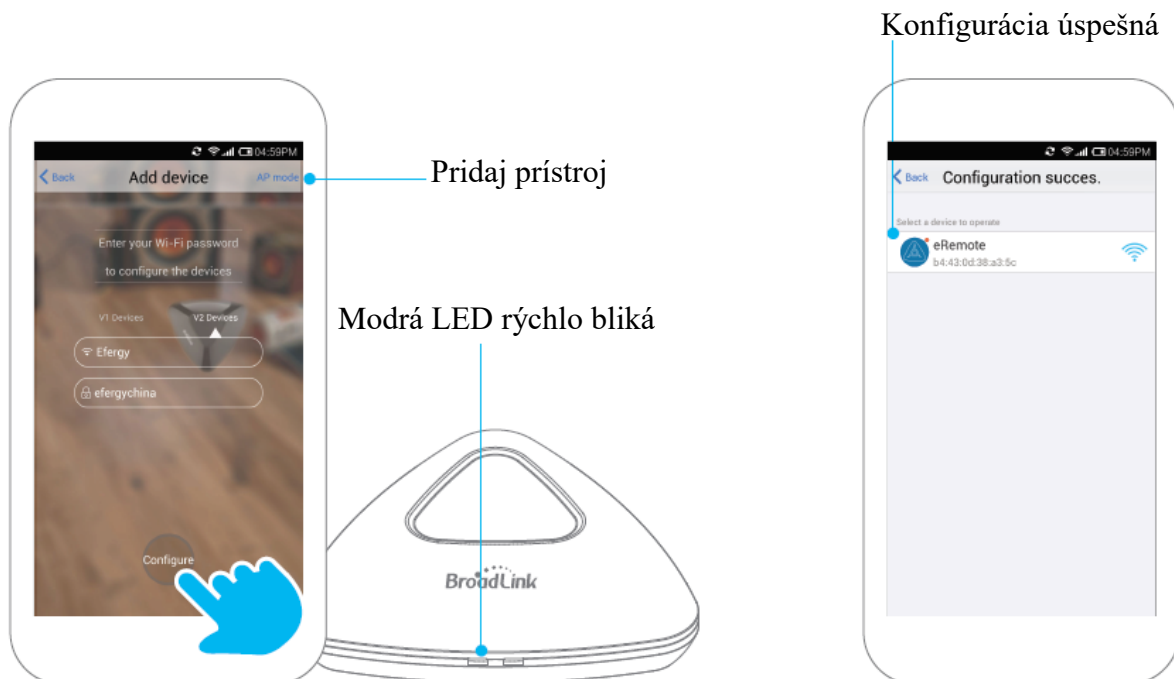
Konfigurácia úspešná

04:59PM

Back Add device AP mode

Pridaj prístroj

Enter your Wi-Fi password to configure the devices

V1 Devices V2 Devices

Efergy

efergychina

Configure

Modrá LED rýchlo bliká

BroadLink

04:59PM

Back Configuration succes.

Select a device to operate

eRemote
b4:43:0d:38:a3:5c